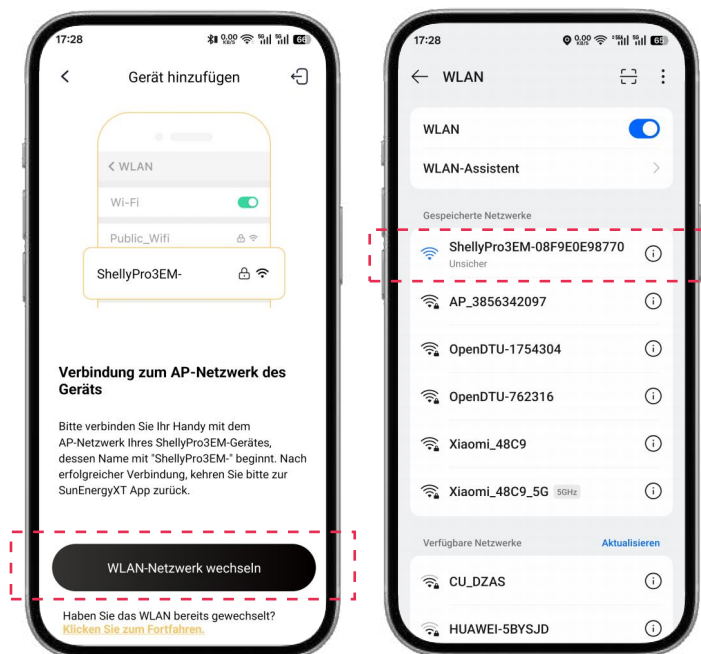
17:28

Gerät hinzufügen

< WLAN

Wi-Fi

Public_Wifi

ShellyPro3EM-

Verbindung zum AP-Netzwerk des Geräts

Bitte verbinden Sie Ihr Handy mit dem AP-Netzwerk Ihres ShellyPro3EM-Gerätes, dessen Name mit "ShellyPro3EM-" beginnt. Nach erfolgreicher Verbindung, kehren Sie bitte zur SunEnergyXT App zurück.

WLAN-Netzwerk wechseln

Haben Sie das WLAN bereits gewechselt? Klicken Sie zum Fortfahren.

17:28

WLAN

WLAN

WLAN-Assistent

Gespeicherte Netzwerke

ShellyPro3EM-08F9E0E98770
Unsicher

AP_3856342097

OpenDTU-1754304

OpenDTU-762316

Xiaomi_48C9

Xiaomi_48C9_5G 5GHz

Verfügbare Netzwerke

Aktualisieren

CU_DZAS

HUAWEI-5BYSJD